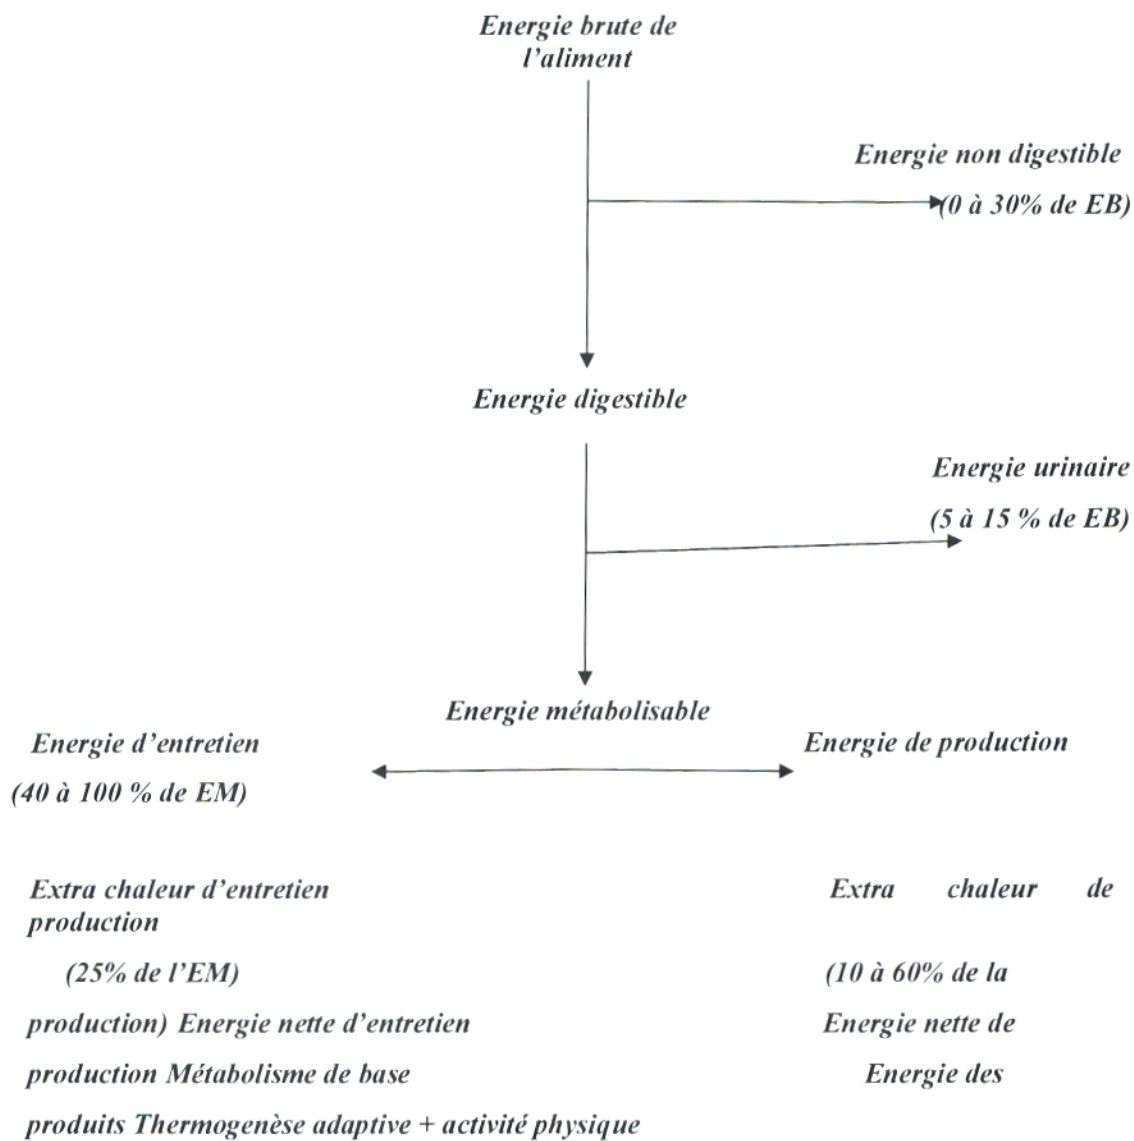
Energie brute de l'aliment

Energie non digestible

(0 à 30% de EB)

Energie digestible

Energie urinaire

(5 à 15 % de EB)

Energie métabolisable

Energie d'entretien

Energie de production

(40 à 100 % de EM)

Extra chaleur d'entretien

Extra chaleur de

production

(25% de l'EM)

(10 à 60% de la

production) Energie nette d'entretien

Energie nette de

production Métabolisme de base

Energie des

produits Thermogenèse adaptive + activité physique